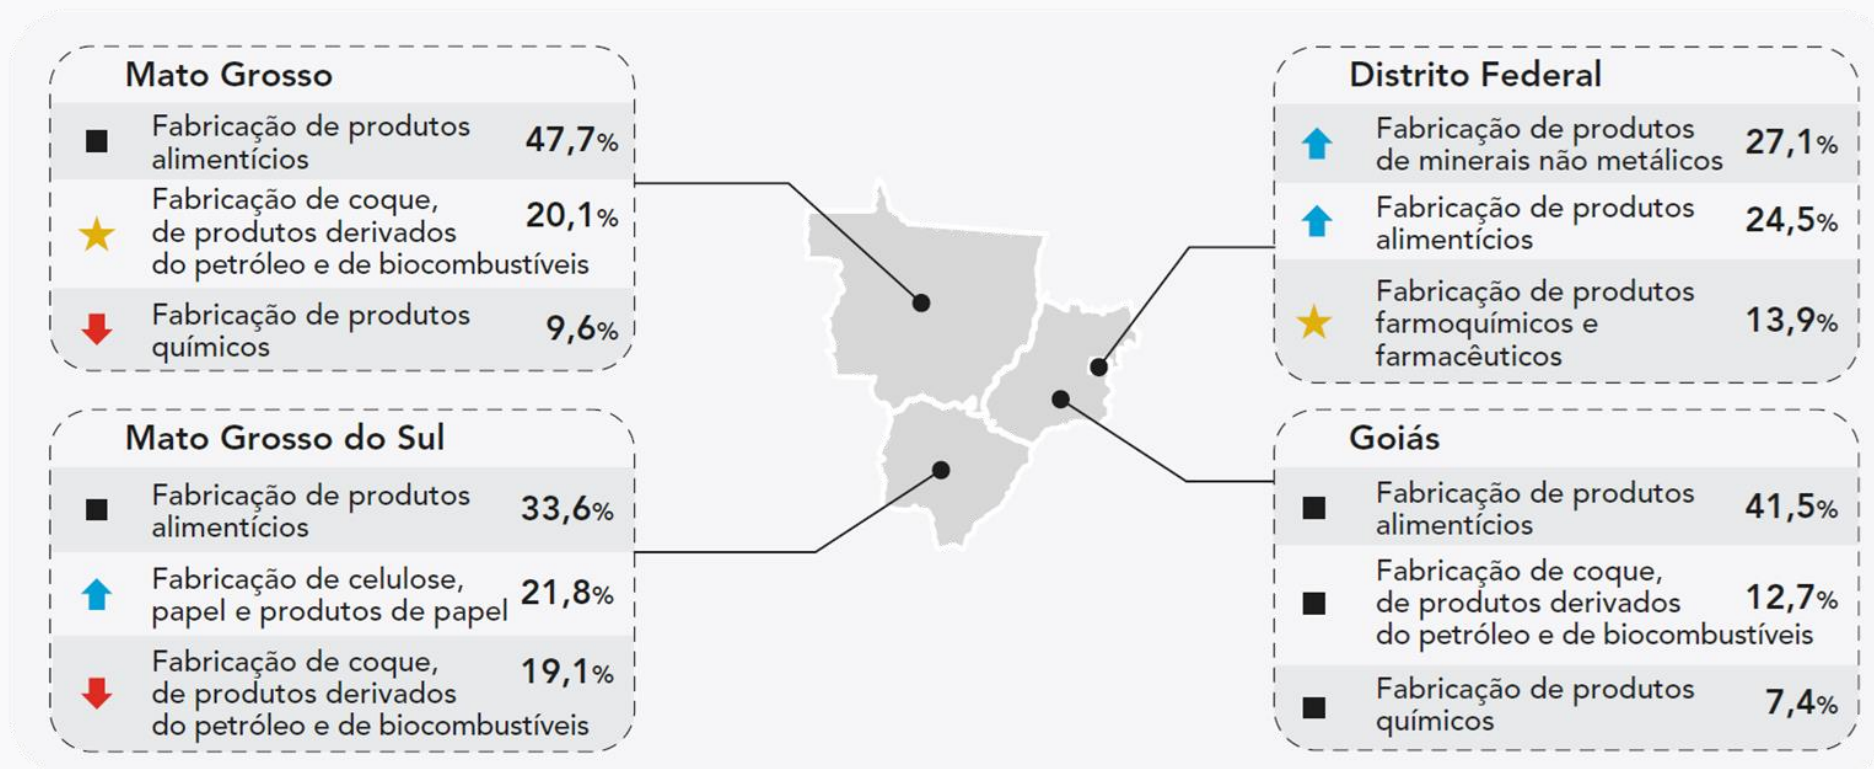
Mato Grosso

| | | |
|---|---|---|
| ■ | Fabricação de produtos alimentícios | 47,7% |
| ★ | Fabricação de coque, de produtos derivados do petróleo e de biocombustíveis | 20,1% |
| ⬇ | Fabricação de produtos químicos | 9,6% |

Mato Grosso do Sul

| | | |
|---|---|---|
| ■ | Fabricação de produtos alimentícios | 33,6% |
| ⬆ | Fabricação de celulose, papel e produtos de papel | 21,8% |
| ⬇ | Fabricação de coque, de produtos derivados do petróleo e de biocombustíveis | 19,1% |

Distrito Federal

| | | |
|---|---|---|
| ⬆ | Fabricação de produtos de minerais não metálicos | 27,1% |
| ⬆ | Fabricação de produtos alimentícios | 24,5% |
| ★ | Fabricação de produtos farmoquímicos e farmacêuticos | 13,9% |

Goiás

| | | |
|---|---|---|
| ■ | Fabricação de produtos alimentícios | 41,5% |
| ■ | Fabricação de coque, de produtos derivados do petróleo e de biocombustíveis | 12,7% |
| ■ | Fabricação de produtos químicos | 7,4% |